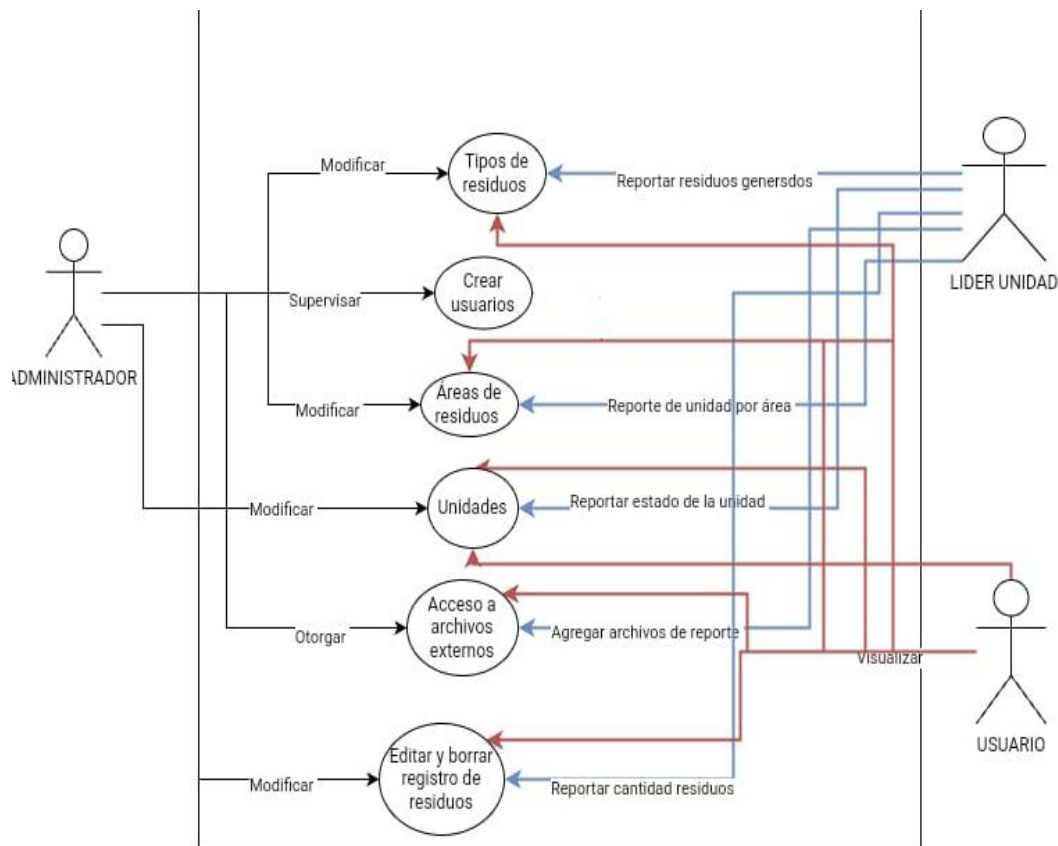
Modificar

Tipos de residuos

Reportar residuos genersdos

LIDER UNIDAD

ADMINISTRADOR

Supervisar

Crear usuarios

Modificar

Áreas de residuos

Reporte de unidad por área

Modificar

Unidades

Reportar estado de la unidad

Otorgar

Acceso a archivos externos

Agregar archivos de reporte

Visualizar

USUARIO

Modificar

Editar y borrar registro de residuos

Reportar cantidad residuos